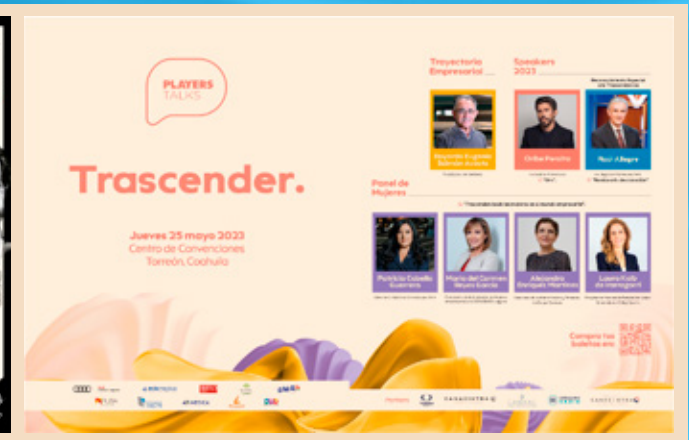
PLAYERS TALKS

Trascender.

Jueves 25 mayo 2023
Centro de Convenciones
Torreón, Coahuila

Trayectoria Empresarial

Speakers 2023

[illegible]

Raúl Alegre

Panel de Mujeres

Patricia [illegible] Guerrero

Maria del Carmen Reyes García

Alejandra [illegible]

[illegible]

Compra tus boletos en: